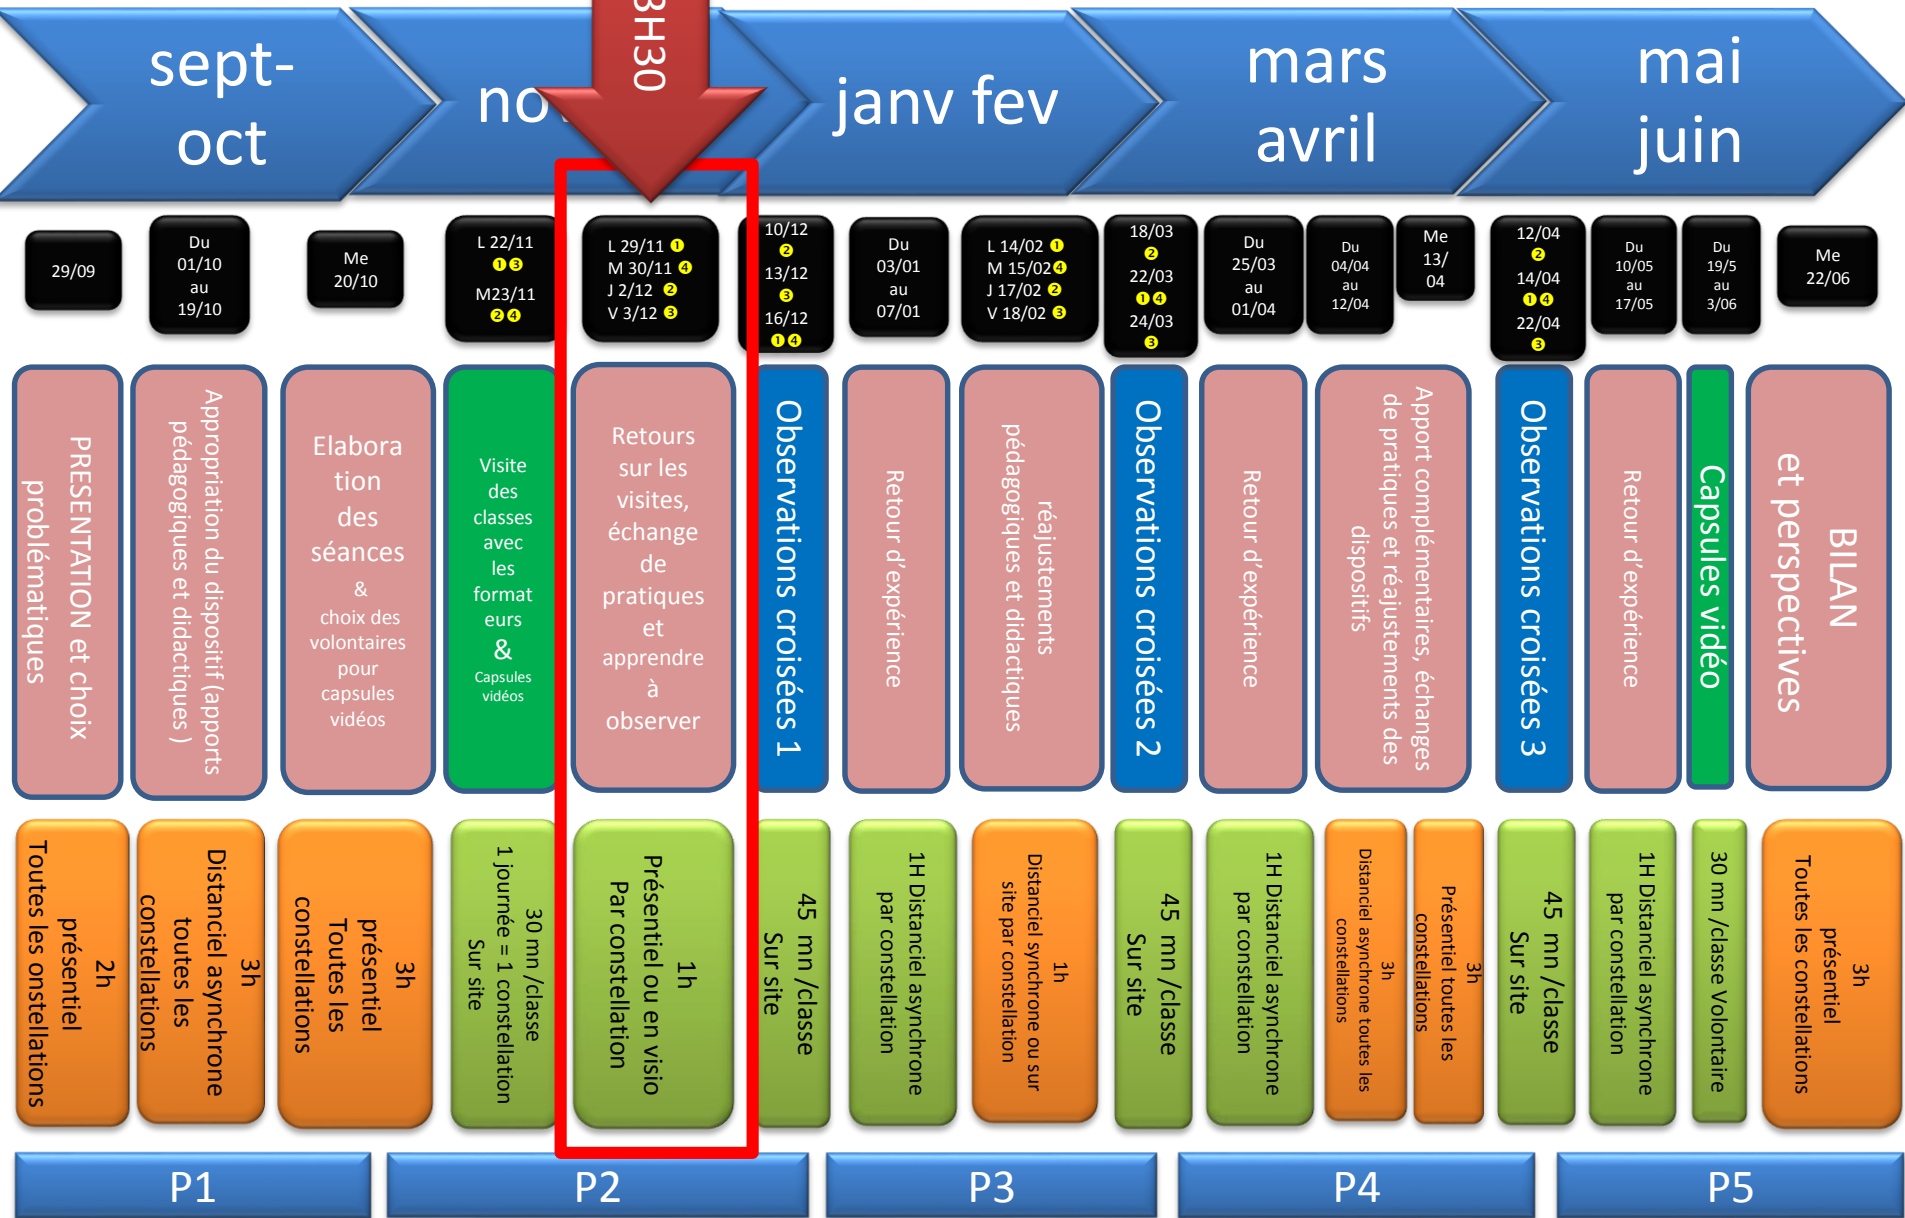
sept-oct

no

3H30

janv fev

mars avril

mai juin

29/09

Du 01/10 au 19/10

Me 20/10

L 22/11 ❶❸ M23/11 ❷❹

L 29/11 ❶ M 30/11 ❹ J 2/12 ❷ V 3/12 ❸

10/12 ❷ 13/12 ❸ 16/12 ❶❹

Du 03/01 au 07/01

L 14/02 ❶ M 15/02❹ J 17/02 ❷ V 18/02 ❸

18/03 ❷ 22/03 ❶❹ 24/03 ❸

Du 25/03 au 01/04

Du 04/04 au 12/04

Me 13/04

12/04 ❷ 14/04 ❶❹ 22/04 ❸

Du 10/05 au 17/05

Du 19/5 au 3/06

Me 22/06

PRESENTATION et choix problématiques

Appropriation du dispositif (apports pédagogiques et didactiques )

Elaboration des séances & choix des volontaires pour capsules vidéos

Visite des classes avec les formateurs & Capsules vidéos

Retours sur les visites, échange de pratiques et apprendre à observer

Observations croisées 1

Retour d'expérience

réajustements pédagogiques et didactiques

Observations croisées 2

Retour d'expérience

Apport complémentaires, échanges de pratiques et réajustements des dispositifs

Observations croisées 3

Retour d'expérience

Capsules vidéo

BILAN et perspectives

2h présentiel Toutes les onstellations

3h Distanciel asynchrone toutes les constellations

3h présentiel Toutes les constellations

30 mn /classe 1 journée = 1 constellation Sur site

1h Présentiel ou en visio Par constellation

45 mn /classe Sur site

1H Distanciel asynchrone par constellation

1h Distanciel synchrone ou sur site par constellation

45 mn /classe Sur site

1H Distanciel asynchrone par constellation

3h Distanciel asynchrone toutes les constellations

3h Présentiel toutes les constellations

45 mn /classe Sur site

1H Distanciel asynchrone par constellation

30 mn /classe Volontaire

3h présentiel Toutes les constellations

P1

P2

P3

P4

P5